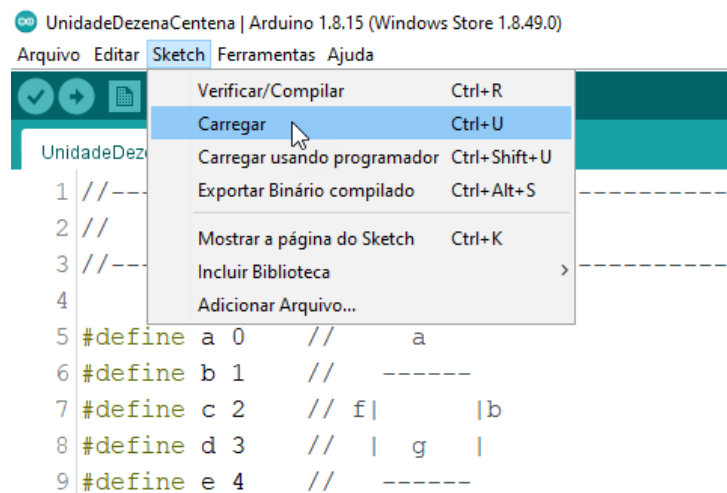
UnidadeDezenaCentena | Arduino 1.8.15 (Windows Store 1.8.49.0)

Arquivo Editar Sketch Ferramentas Ajuda

Verificar/Compilar Ctrl+R
Carregar Ctrl+U
Carregar usando programador Ctrl+Shift+U
Exportar Binário compilado Ctrl+Alt+S
Mostrar a página do Sketch Ctrl+K
Incluir Biblioteca >
Adicionar Arquivo...

UnidadeDeze

1 //---
2 //
3 //---
4
5 #define a 0 // a
6 #define b 1 // ------
7 #define c 2 // f| |b
8 #define d 3 // | g |
9 #define e 4 // ------